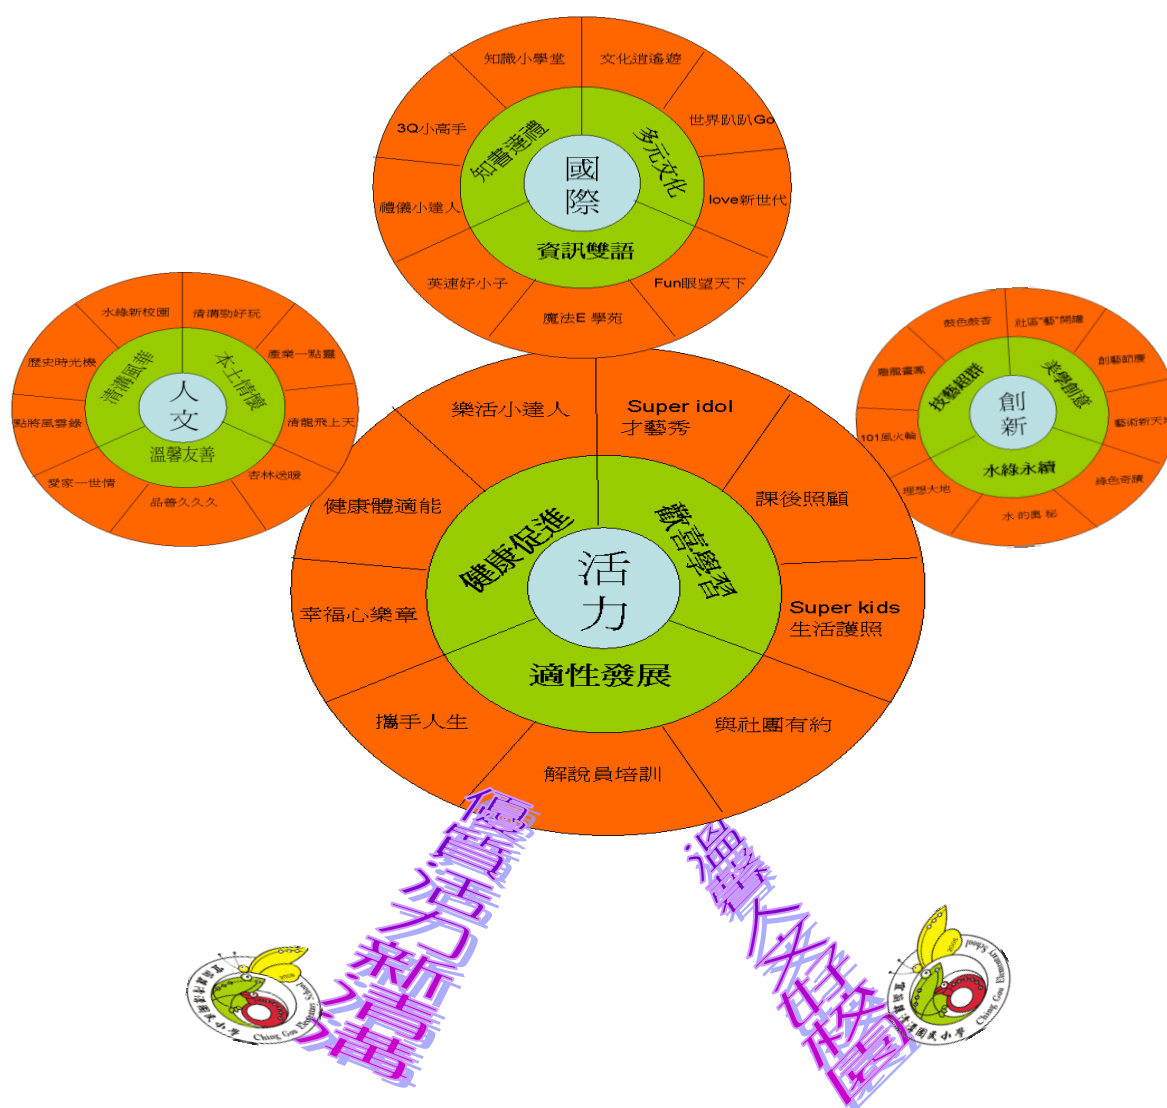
國際

知書達禮
多元文化
資訊雙語

知識小學堂
文化逍遙遊
世界趴趴Go
love新世代
Fun眼望天下
魔法E學苑
英速好小子
禮儀小達人
3Q小高手

人文

清溝風華
本土情懷
溫馨友善

水綠新校園
清溝動好玩
產業一點靈
清龍飛上天
吉林逍遙
品善久久久
愛家一世情
點將風雲錄
歷史時光機

創新

技藝超群
美學創意
水綠永續

鼓色鼓香
社區"藝"開課
創藝節慶
藝術新天
綠色奇蹟
水的奧秘
理想大地
101風火輪
趣職畫風

活力

健康促進
歡喜學習
適性發展

樂活小達人
Super idol 才藝秀
課後照顧
Super kids 生活護照
與社團有約
解說員培訓
攜手人生
幸福心樂章
健康體適能

優質活力新清溝
溫馨人文好校園

宜蘭縣清溝國民小學
Chiung Gou Elementary School
宜蘭縣清溝國民小學
Chiung Gou Elementary School